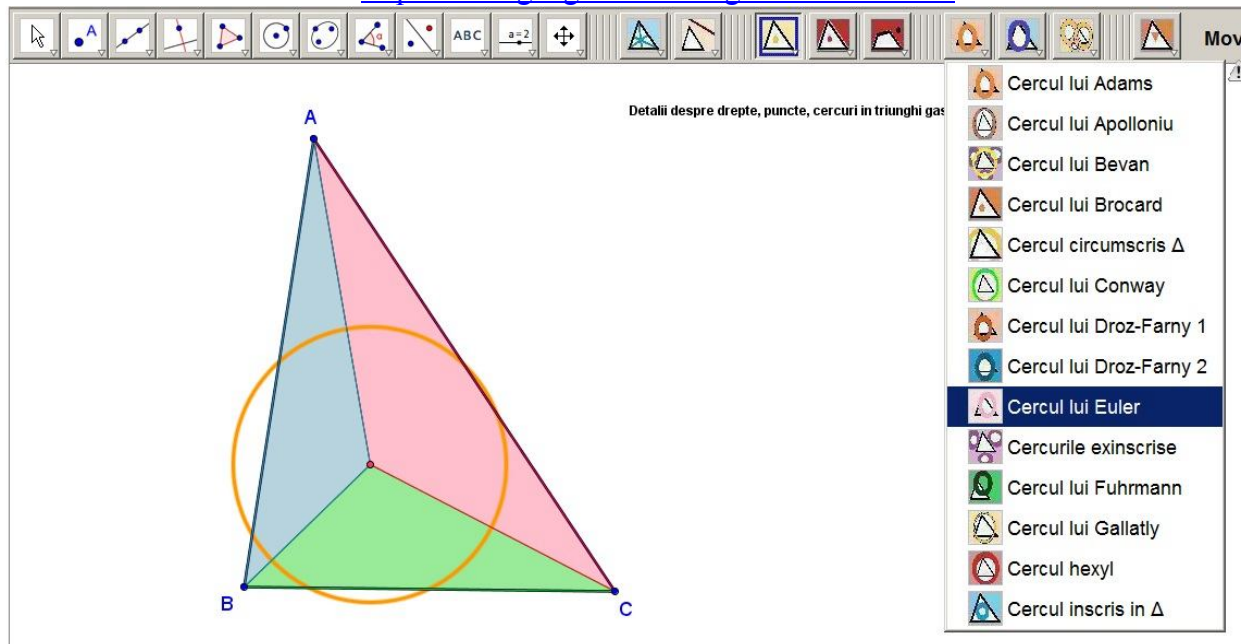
ABC

a = 2

Mov

Detalii despre drepte, puncte, cercuri in triunghi gas

A

B

C

Cercul lui Adams
Cercul lui Apolloniu
Cercul lui Bevan
Cercul lui Brocard
Cercul circumscris Δ
Cercul lui Conway
Cercul lui Droz-Farny 1
Cercul lui Droz-Farny 2
Cercul lui Euler
Cercurile exinscrise
Cercul lui Fuhrmann
Cercul lui Gallatly
Cercul hexyl
Cercul inscris in Δ